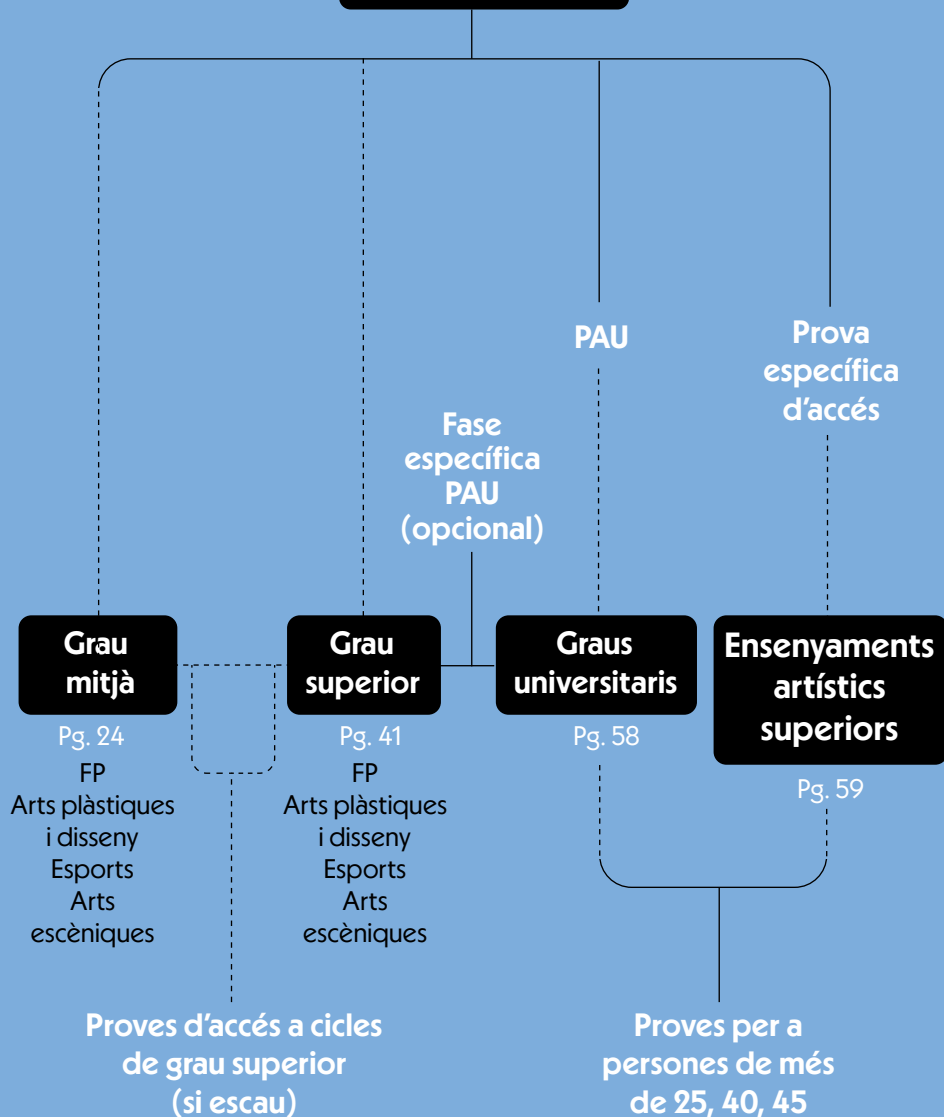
PAU

Prova específica d'accés

Fase específica PAU (opcional)

Grau mitjà
Pg. 24
FP
Arts plàstiques i disseny
Esports
Arts escèniques

Grau superior
Pg. 41
FP
Arts plàstiques i disseny
Esports
Arts escèniques

Graus universitaris
Pg. 58

Ensenyaments artístics superiors
Pg. 59

Proves d'accés a cicles de grau superior (si escau)

Proves per a persones de més de 25, 40, 45